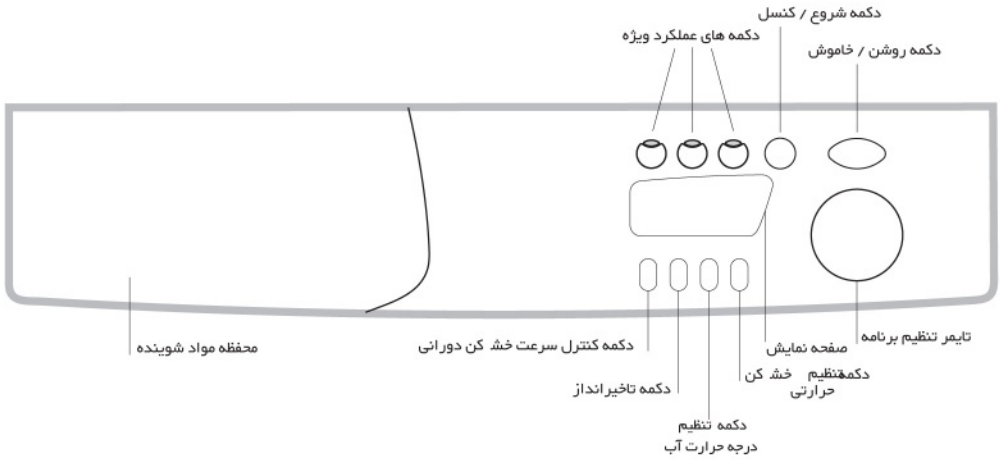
دکمه شروع / کنسل

دکمه های عملکرد ویژه

دکمه روشن / خاموش

محفظه مواد شوینده

دکمه کنترل سرعت خش کن دورانی

صفحه نمایش

تایمر تنظیم برنامه

دکمه تاخیرانداز

دکمهتنظیم خش کن حرارتی

دکمه تنظیم درجه حرارت آب